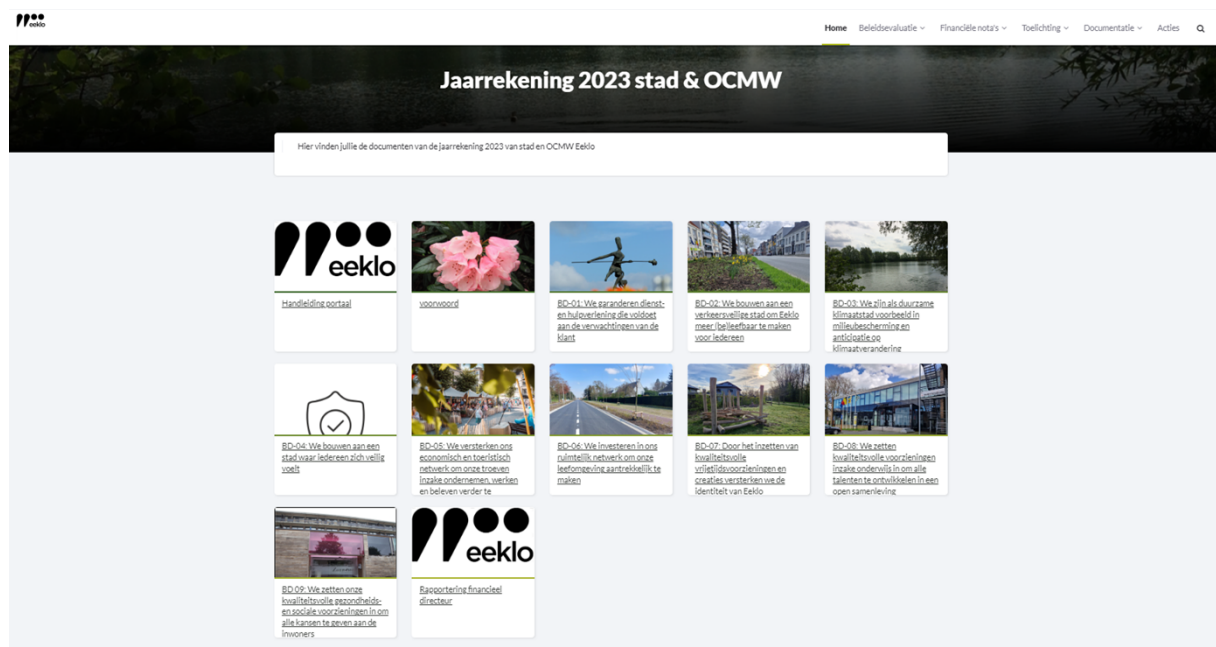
eeklo

Home Beleidsevaluatie Financiële nota's Toelichting Documentatie Acties

Jaarrekening 2023 stad & OCMW

Hier vinden jullie de documenten van de jaarrekening 2023 van stad en OCMW Eeklo

eeklo

Handleiding portaal

voorwoord

BD-01: We garanderen dienst- en hulpverlening die voldoet aan de verwachtingen van de klant

BD-02: We bouwen aan een verkeersveilige stad om Eeklo meer (be)leefbaar te maken voor iedereen

BD-03: We zijn als duurzame klimaatstad voorbeeld in milieubescherming en anticipatie op klimaatverandering

BD-04: We bouwen aan een stad waar iedereen zich veilig voelt

BD-05: We versterken ons economisch en toeristisch netwerk om onze troeven inzake ondernemen, werken en beleven verder te

BD-06: We investeren in ons ruimtelijk netwerk om onze leefomgeving aantrekkelijk te maken

BD-07: Door het inzetten van kwaliteitsvolle vrijetijdsvoorzieningen en creaties versterken we de identiteit van Eeklo

BD-08: We zetten kwaliteitsvolle voorzieningen inzake onderwijs in om alle talenten te ontwikkelen in een open samenleving

BD 09: We zetten onze kwaliteitsvolle gezondheids- en sociale voorzieningen in om alle kansen te geven aan de inwoners

eeklo

Rapportering financieel directeur